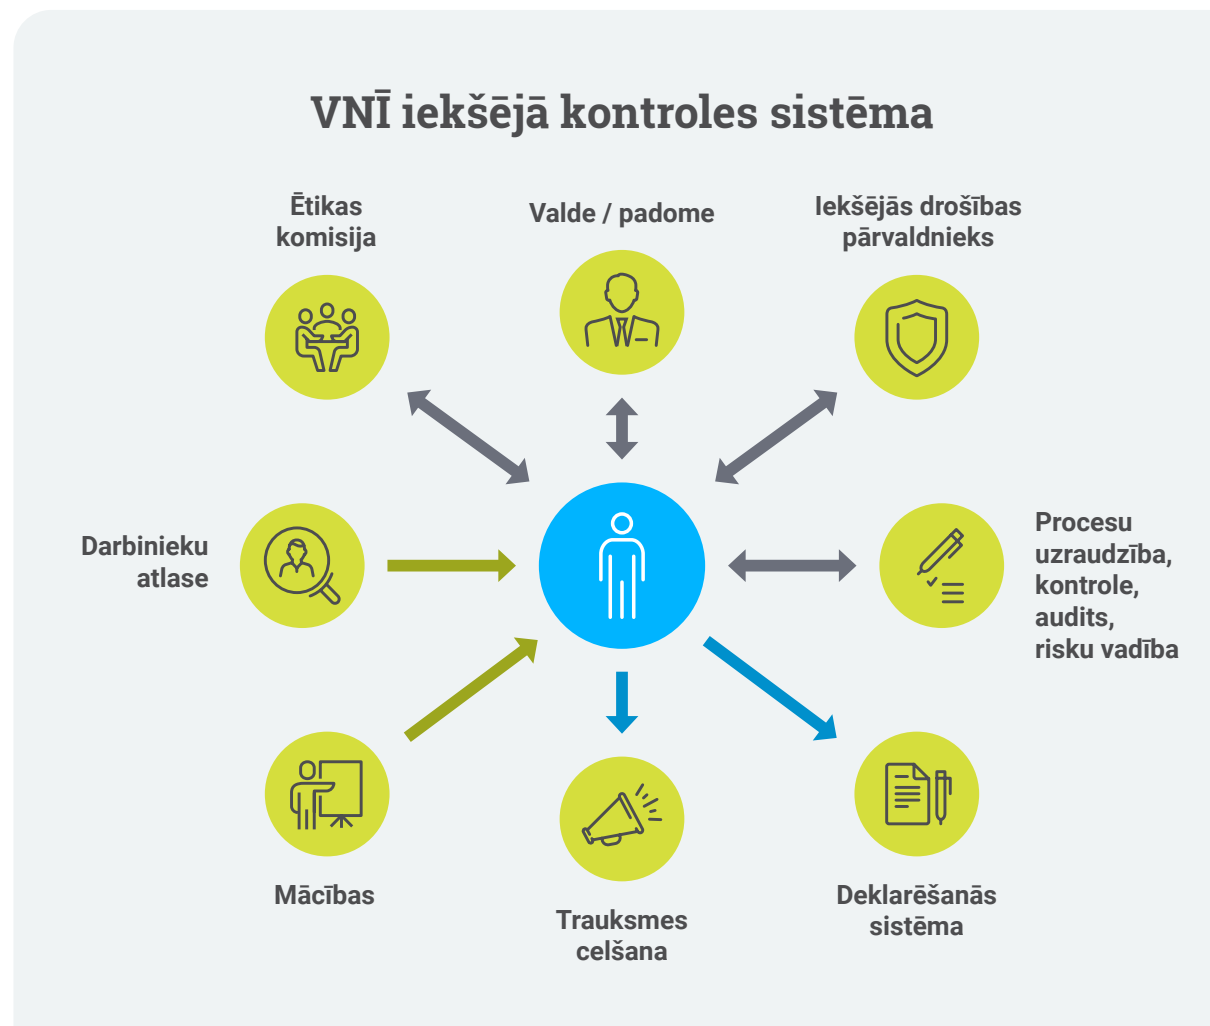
VNĪ iekšējā kontroles sistēma

Ētikas komisija

Valde / padome

Iekšējās drošības pārvaldnieks

Darbinieku atlase

Procesu uzraudzība, kontrole, audits, risku vadība

Mācības

Trauksmes celšana

Deklarēšanās sistēma